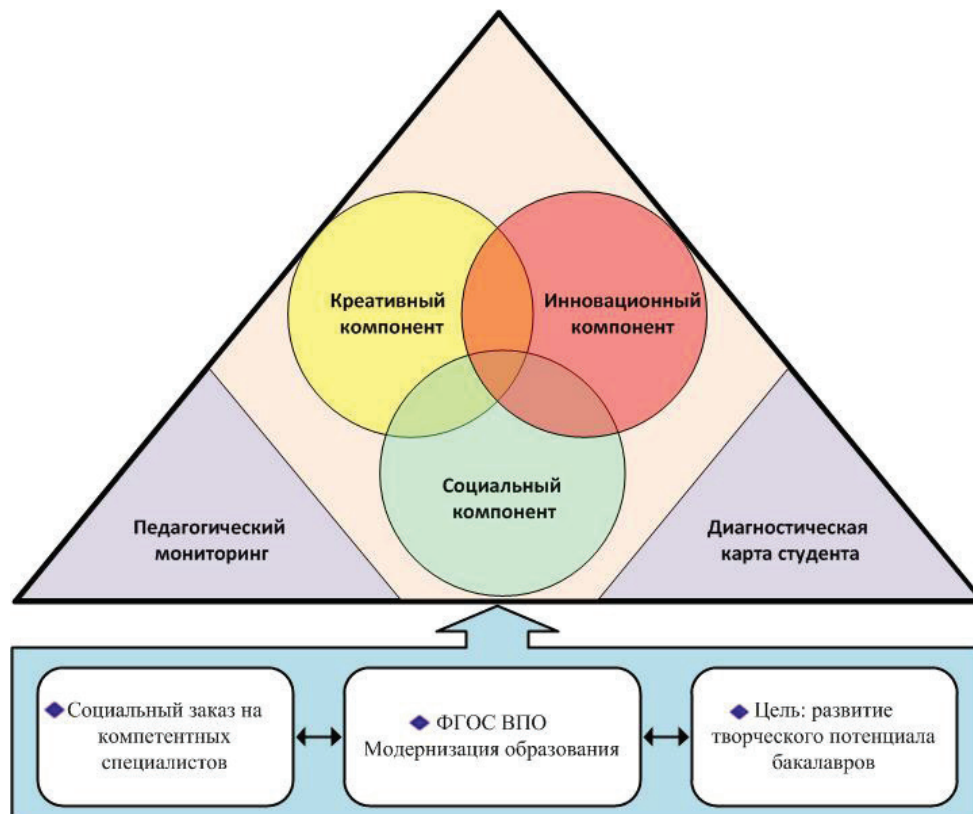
Креативный компонент

Инновационный компонент

Социальный компонент

Педагогический мониторинг

Диагностическая карта студента

◆Социальный заказ на компетентных специалистов

◆ ФГОС ВПО Модернизация образования

◆ Цель: развитие творческого потенциала бакалавров